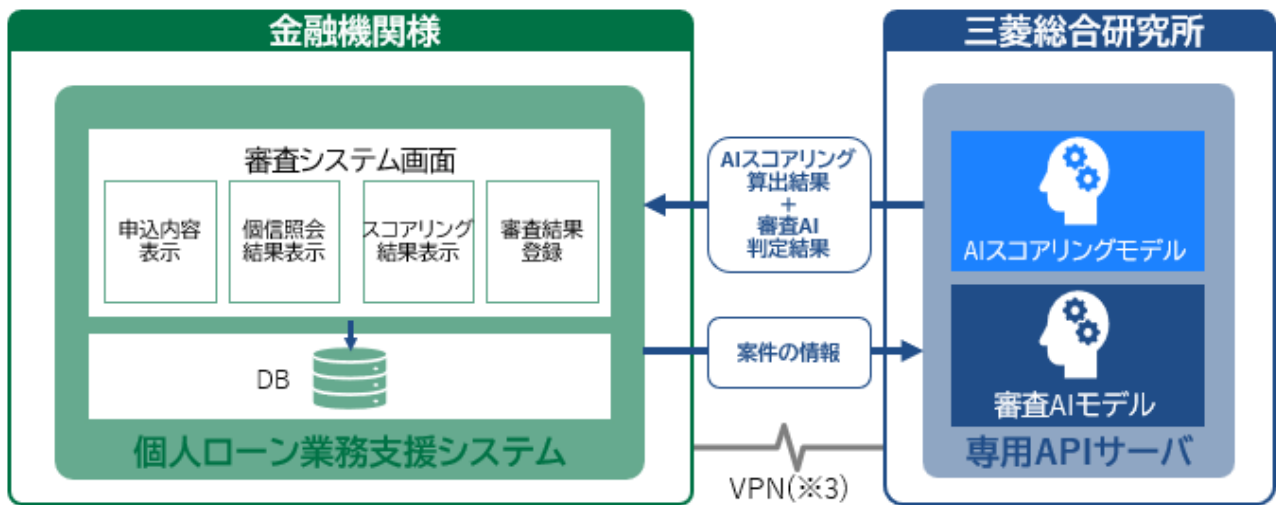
金融機関様

審査システム画面

申込内容表示

個信照会結果表示

スコアリング結果表示

審査結果登録

DB

個人ローン業務支援システム

AIスコアリング算出結果
+
審査AI判定結果

案件の情報

VPN(※3)

三菱総合研究所

AIスコアリングモデル

審査AIモデル

専用APIサーバ